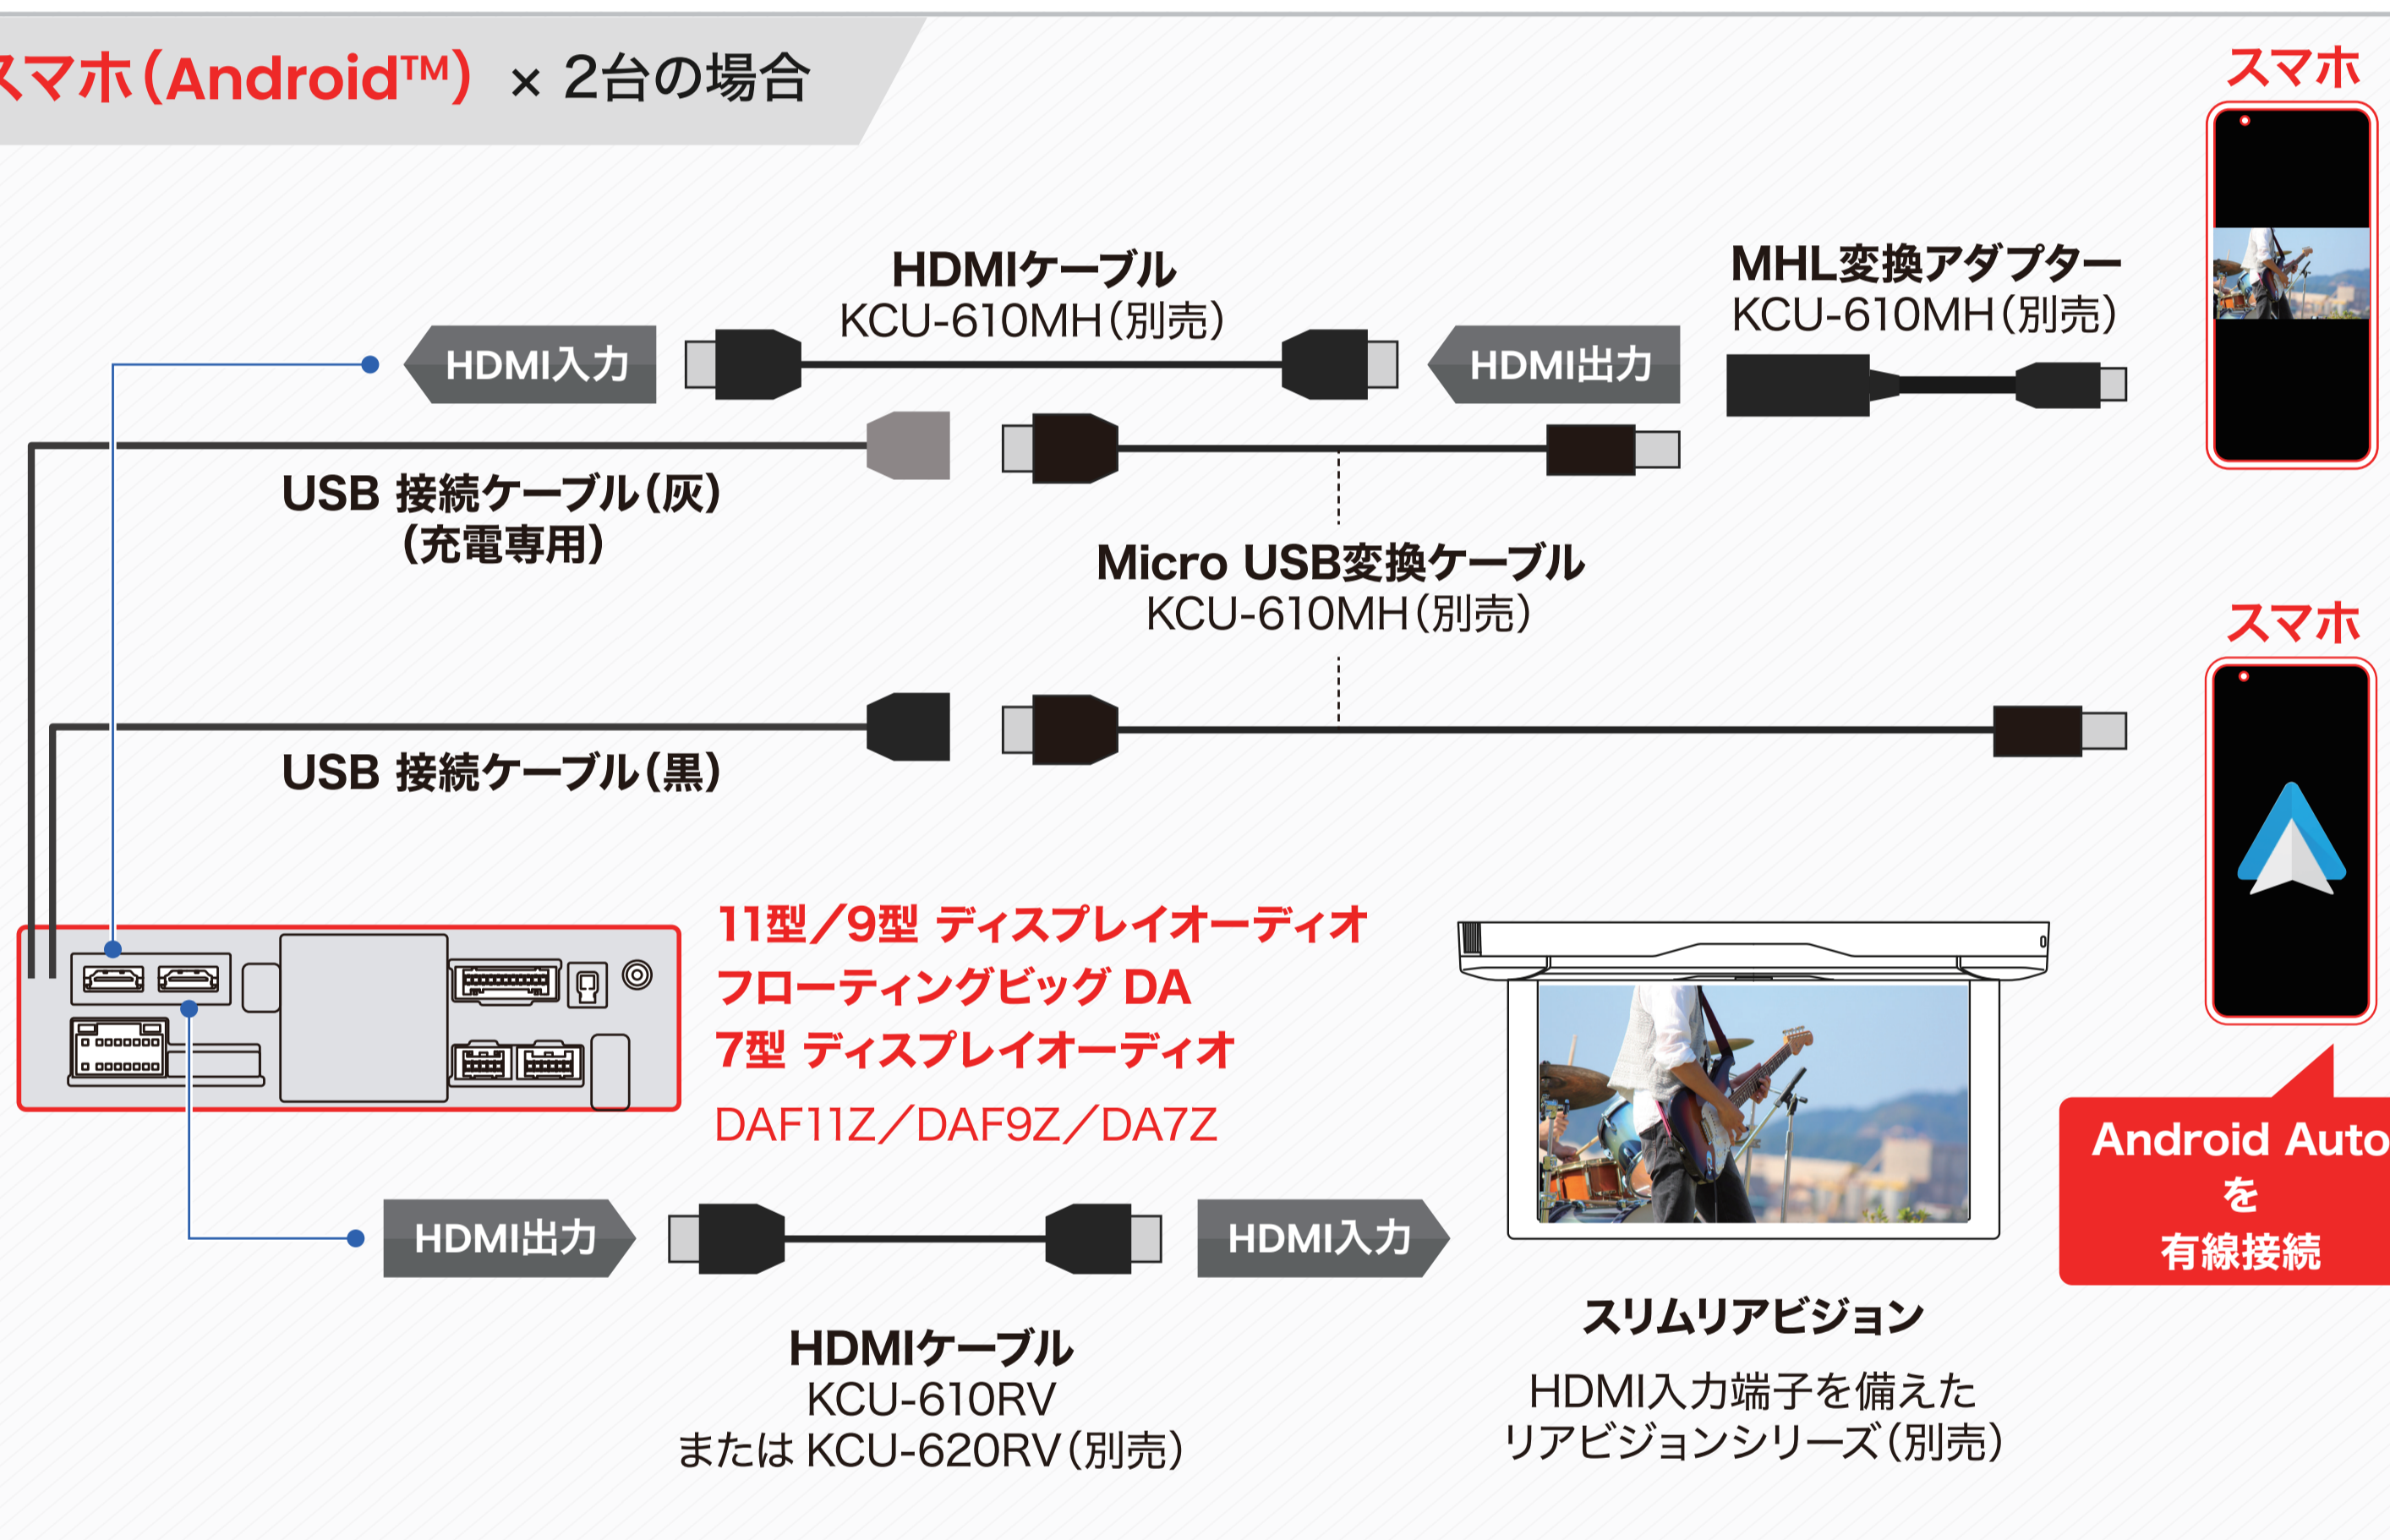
スマホ(Android™) × 2台の場合

スマホ

HDMIケーブル
KCU-610MH(別売)

MHL変換アダプター
KCU-610MH(別売)

HDMI入力

HDMI出力

USB 接続ケーブル(灰)
(充電専用)

Micro USB変換ケーブル
KCU-610MH(別売)

スマホ

USB 接続ケーブル(黒)

11型/9型 ディスプレイオーディオ
フローティングビッグ DA
7型 ディスプレイオーディオ
DAF11Z/DAF9Z/DA7Z

Android Auto
を
有線接続

HDMI出力

HDMI入力

HDMIケーブル
KCU-610RV
または KCU-620RV(別売)

スリムリアビジョン
HDMI入力端子を備えた
リアビジョンシリーズ(別売)